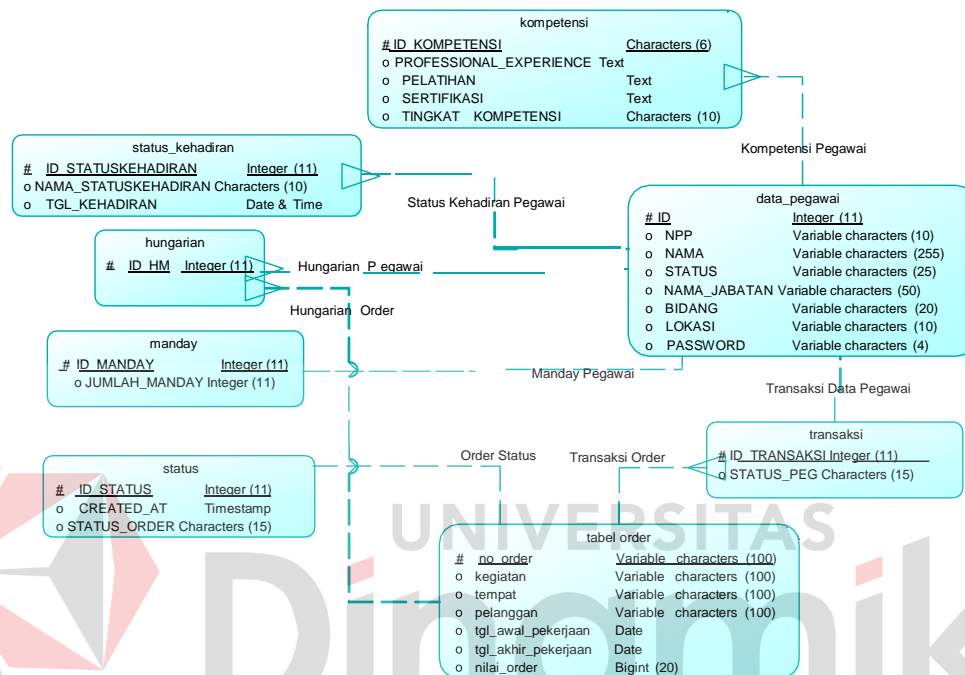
kompetensi

# ID_KOMPETENSI Characters (6)
o PROFESSIONAL_EXPERIENCE Text
o PELATIHAN Text
o SERTIFIKASI Text
o TINGKAT KOMPETENSI Characters (10)

Kompetensi Pegawai

status_kehadiran

# ID_STATUSKEHADIRAN Integer (11)
o NAMA_STATUSKEHADIRAN Characters (10)
o TGL_KEHADIRAN Date & Time

Status Kehadiran Pegawai

data_pegawai

# ID Integer (11)
o NPP Variable characters (10)
o NAMA Variable characters (255)
o STATUS Variable characters (25)
o NAMA_JABATAN Variable characters (50)
o BIDANG Variable characters (20)
o LOKASI Variable characters (10)
o PASSWORD Variable characters (4)

hungarian

# ID_HM Integer (11)

Hungarian Pegawai

Hungarian Order

manday

# ID_MANDAY Integer (11)
o JUMLAH_MANDAY Integer (11)

Manday Pegawai

Transaksi Data Pegawai

transaksi

# ID_TRANSAKSI Integer (11)
o STATUS_PEG Characters (15)

status

# ID_STATUS Integer (11)
o CREATED_AT Timestamp
o STATUS_ORDER Characters (15)

Order Status

Transaksi Order

UNIVERSITAS

tabel order

# no_order Variable characters (100)
o kegiatan Variable characters (100)
o tempat Variable characters (100)
o pelanggan Variable characters (100)
o tgl_awal_pekerjaan Date
o tgl_akhir_pekerjaan Date
o nilai_order Bigint (20)

Dinamika